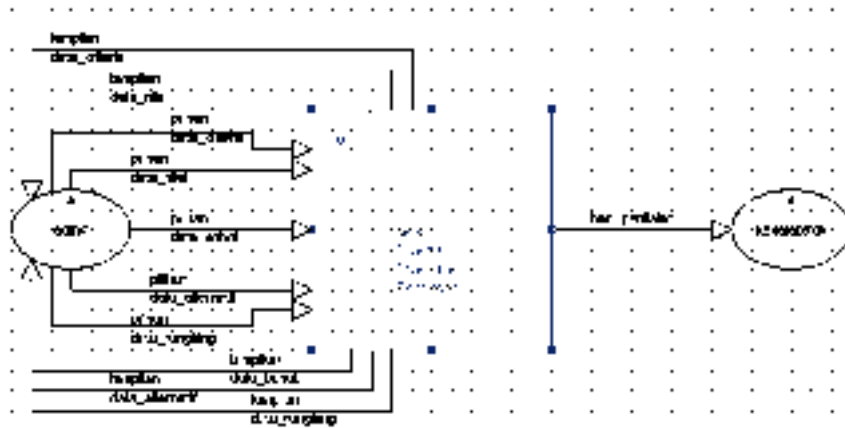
tampilan
data_artikel
tampilan
data_nilai
proses
data_chatbot
proses
data_nilai
proses
data_artikel
admin
pilihan
data_allelement
proses
data_rungkinp
tampilan
data_artikel
tampilan
data_allelement
tampilan
data_rungkinp
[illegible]
hasil_prediksi
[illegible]